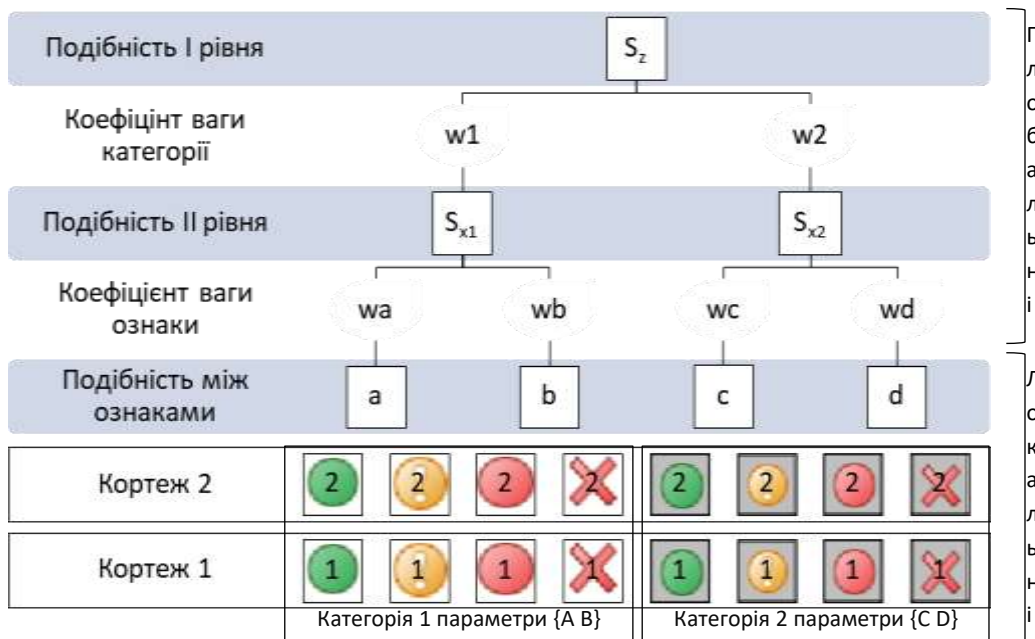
Подібність І рівня

$S_z$

Коефіцінт ваги категорії

w1

w2

Подібність ІІ рівня

$S_{x1}$

$S_{x2}$

Коефіцієнт ваги ознаки

wa

wb

wc

wd

Подібність між ознаками

a

b

c

d

Кортеж 2

2 2 2 2

2 2 2 2

Кортеж 1

1 1 1 1

1 1 1 1

Категорія 1 параметри {A B}

Категорія 2 параметри {C D}

П
л
о
б
а
л
ь
н
і

Л
о
к
а
л
ь
н
і